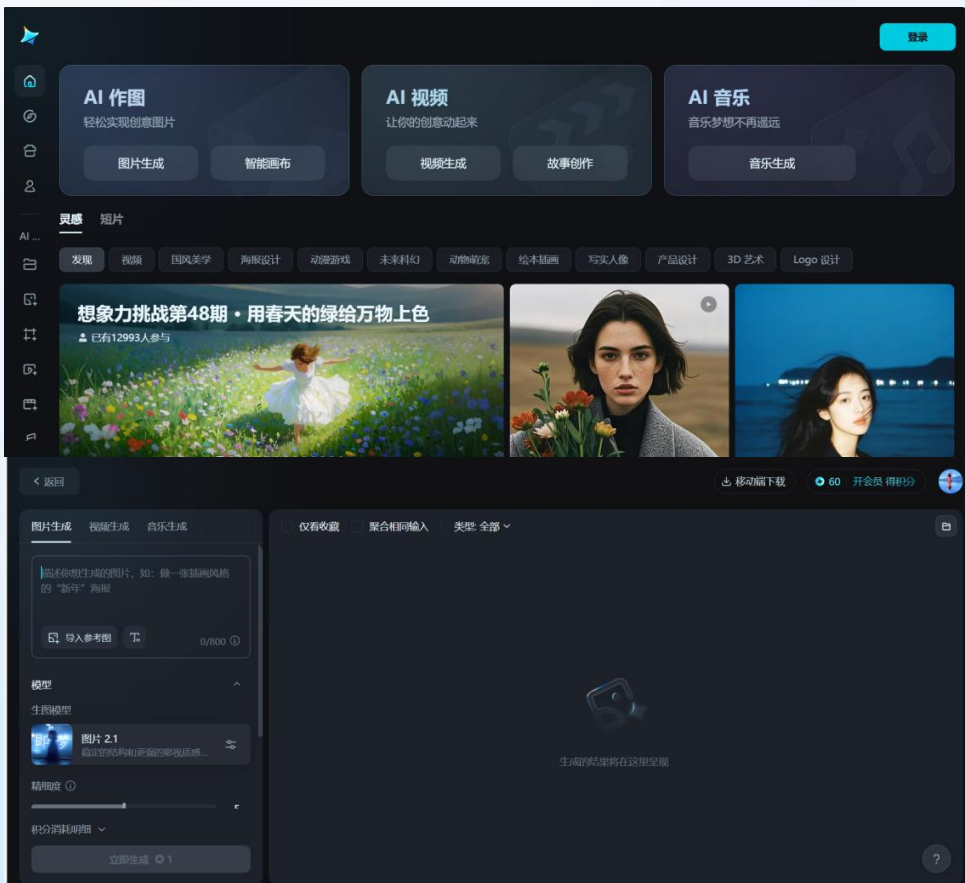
登录

AI 作图
轻松实现创意图片
图片生成
智能画布

AI 视频
让你的创意动起来
视频生成
故事创作

AI 音乐
音乐梦想不再遥远
音乐生成

AI ...

灵感 短片

发现 视频 国风美学 海报设计 动漫游戏 未来科幻 动物萌宠 绘本插画 写实人像 产品设计 3D 艺术 Logo 设计

想象力挑战第48期・用春天的绿给万物上色
已有12993人参与

返回

移动端下载
60 开会员 得积分

图片生成 视频生成 音乐生成

描述你想生成的图片，如：做一张插画风格的 "新年" 海报

导入参考图
0/800

模型
生图模型
图片 2.1
稳定的结构和更强的影视质感...

精细度

积分消耗明细

立即生成 1

仅看收藏 聚合相同输入 类型: 全部

生成的结果将在这里呈现

?